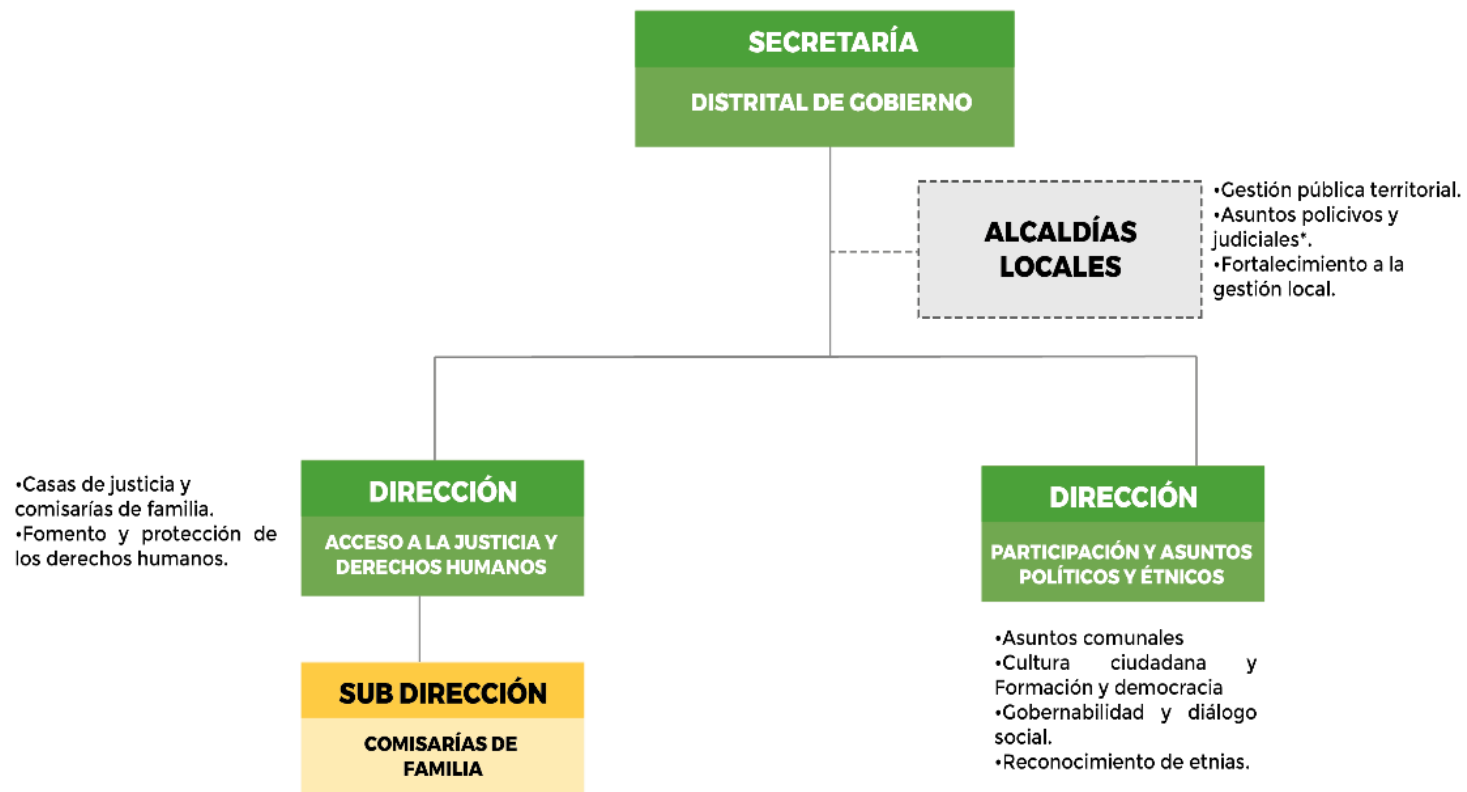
SECRETARÍA
DISTRITAL DE GOBIERNO

ALCALDÍAS LOCALES

•Gestión pública territorial.
•Asuntos policivos y judiciales*.
•Fortalecimiento a la gestión local.

•Casas de justicia y comisarías de familia.
•Fomento y protección de los derechos humanos.

DIRECCIÓN
ACCESO A LA JUSTICIA Y DERECHOS HUMANOS

SUB DIRECCIÓN
COMISARÍAS DE FAMILIA

DIRECCIÓN
PARTICIPACIÓN Y ASUNTOS POLÍTICOS Y ÉTNICOS

•Asuntos comunales
•Cultura ciudadana y Formación y democracia
•Gobernabilidad y diálogo social.
•Reconocimiento de etnias.